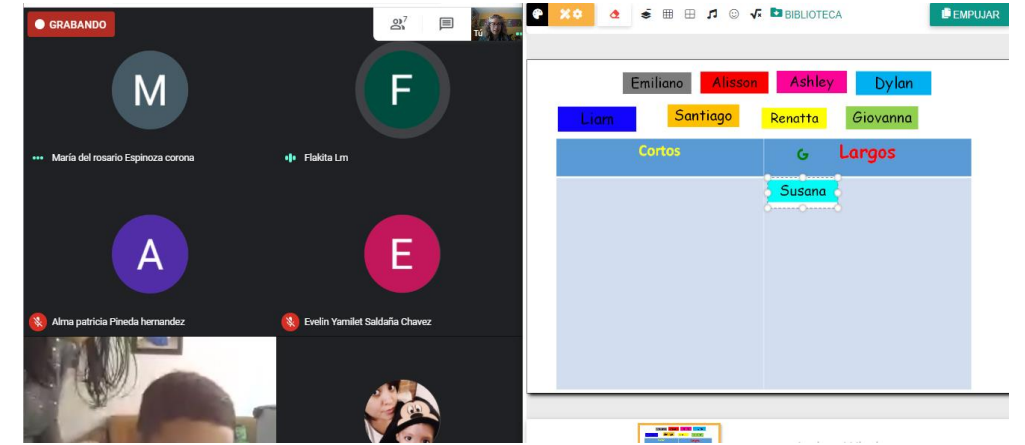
GRABANDO

7

Tú

M

María del rosario Espinoza corona

F

Flakita Lm

A

Alma patricia Pineda hernandez

E

Evelin Yamilet Saldaña Chavez

BIBLIOTECA

EMPUJAR

Emiliano Alisson Ashley Dylan

Liam Santiago Renatta Giovanna

| Cortos | Largos |
|---|---|
| | Susana |